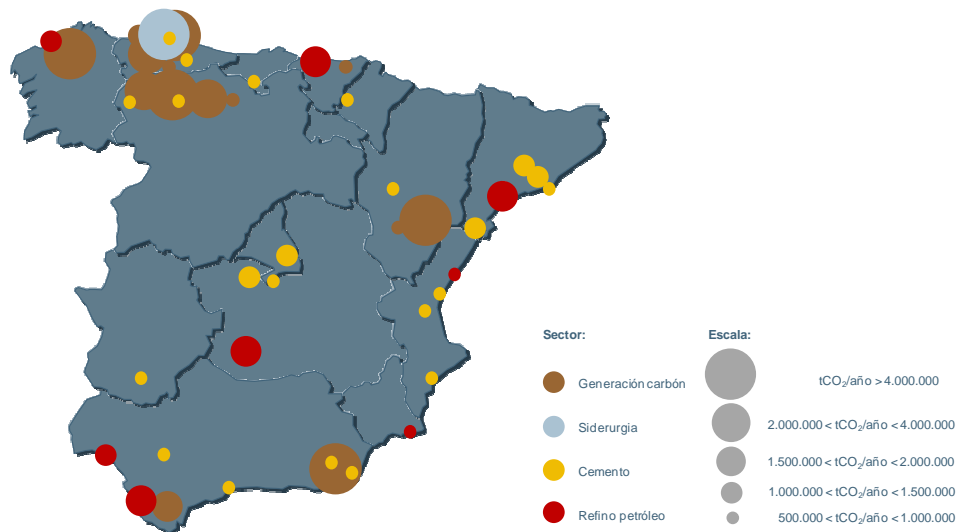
Sector:

Generación carbón

Siderurgia

Cemento

Refino petróleo

Escala:

$tCO_2$/año > 4.000.000

2.000.000 < $tCO_2$/año < 4.000.000

1.500.000 < $tCO_2$/año < 2.000.000

1.000.000 < $tCO_2$/año < 1.500.000

500.000 < $tCO_2$/año < 1.000.000